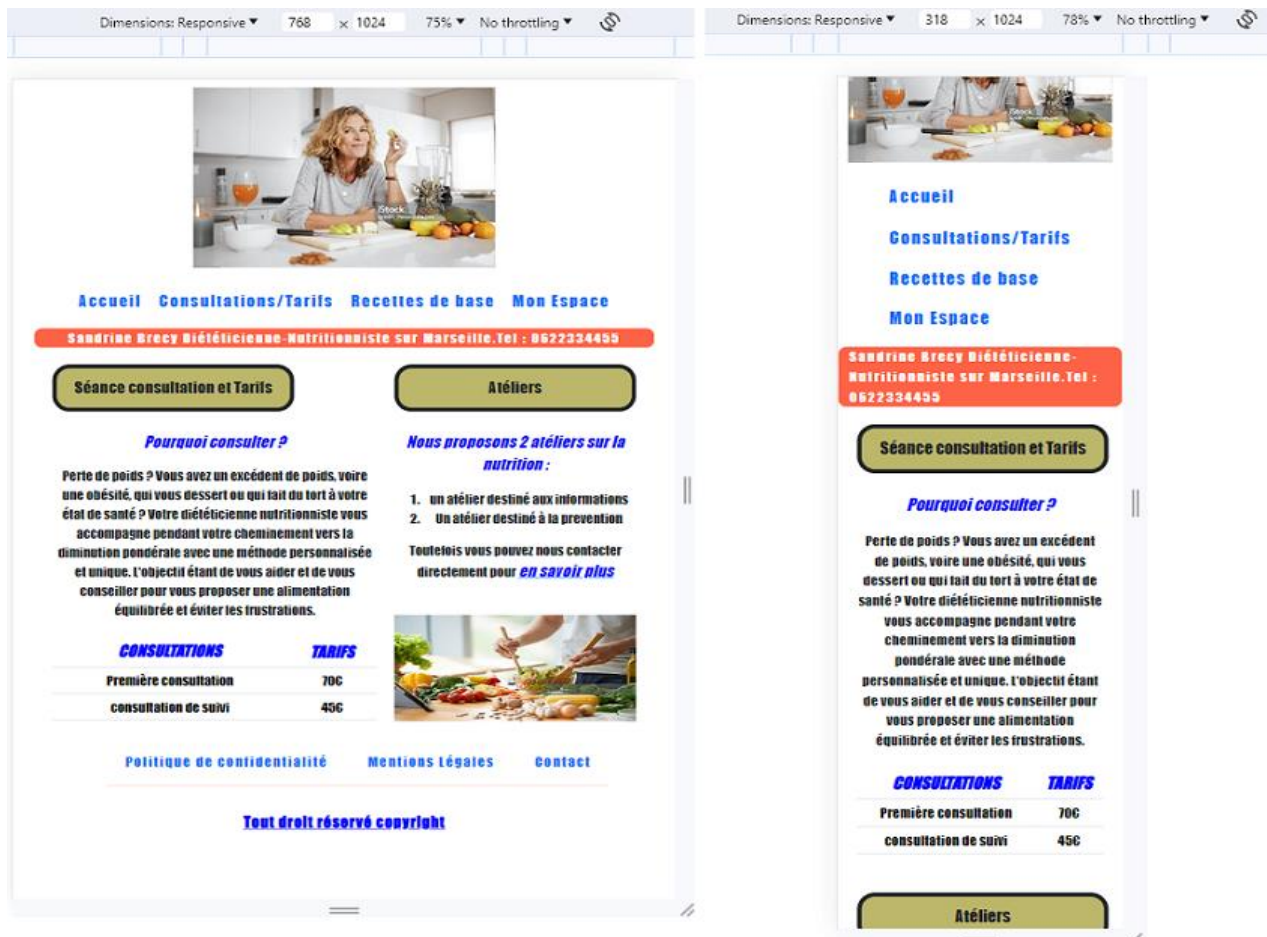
Dimensions: Responsive ▾ 768 × 1024 75% ▾ No throttling ▾

iStock

Accueil Consultations/Tarifs Recettes de base Mon Espace

Sandrine Brecy Diététicienne-Nutritionniste sur Marseille.Tel : 0622334455

Séance consultation et Tarifs

Atéliers

Pourquoi consulter ?

Perte de poids ? Vous avez un excédent de poids, voire une obésité, qui vous dessert ou qui fait du tort à votre état de santé ? Votre diététicienne nutritionniste vous accompagne pendant votre cheminement vers la diminution pondérale avec une méthode personnalisée et unique. L'objectif étant de vous aider et de vous conseiller pour vous proposer une alimentation équilibrée et éviter les frustrations.

| CONSULTATIONS | TARIFS |
|---|---|
| Première consultation | 70€ |
| consultation de suivi | 45€ |

Nous proposons 2 ateliers sur la nutrition :

1. un atélier destiné aux informations
2. Un atélier destiné à la prevention

Toutefois vous pouvez nous contacter directement pour en savoir plus

Politique de confidentialité Mentions Légales Contact

Tout droit résorvé copyright

Dimensions: Responsive ▾ 318 × 1024 78% ▾ No throttling ▾

Accueil

Consultations/Tarifs

Recettes de base

Mon Espace

Sandrine Brecy Diététicienne-Nutritionniste sur Marseille.Tel : 0622334455

Séance consultation et Tarifs

Pourquoi consulter ?

Perte de poids ? Vous avez un excédent de poids, voire une obésité, qui vous dessert ou qui fait du tort à votre état de santé ? Votre diététicienne nutritionniste vous accompagne pendant votre cheminement vers la diminution pondérale avec une méthode personnalisée et unique. L'objectif étant de vous aider et de vous conseiller pour vous proposer une alimentation équilibrée et éviter les frustrations.

| CONSULTATIONS | TARIFS |
|---|---|
| Première consultation | 70€ |
| consultation de suivi | 45€ |

Atéliers